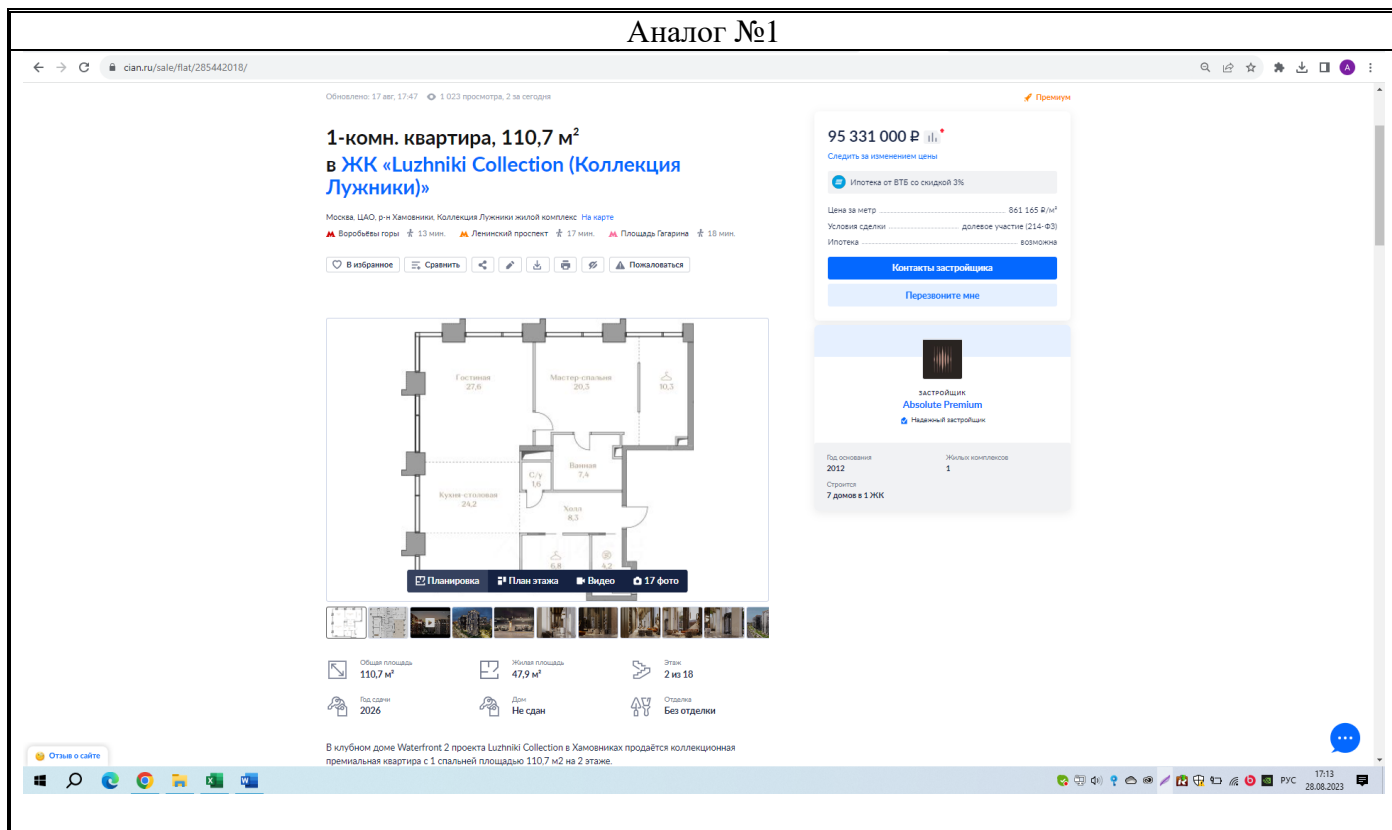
Аналог №1

cian.ru/sale/flat/285442018/

Обновлено: 17 авг, 17:47 1 023 просмотра, 2 за сегодня

Премиум

1-комн. квартира, 110,7 м$^2$
в ЖК «Luzhniki Collection (Коллекция Лужники)»

Москва, ЦАО, р-н Хамовники, Коллекция Лужники жилой комплекс На карте
Воробьёвы горы 13 мин. Ленинский проспект 17 мин. Площадь Гагарина 18 мин.

В избранное Сравнить Пожаловаться

Гостиная 27,6
Мастер-спальня 20,5
10,3
С/у 1,6
Ванная 7,4
Кухня-столовая 24,2
Холл 8,3
6,8
4,2

Планировка План этажа Видео 17 фото

Общая площадь 110,7 м²
Жилая площадь 47,9 м²
Этаж 2 из 18
Год сдачи 2026
Дом Не сдан
Отделка Без отделки

В клубном доме Waterfront 2 проекта Luzhniki Collection в Хамовниках продаётся коллекционная премиальная квартира с 1 спальней площадью 110,7 м2 на 2 этаже.

95 331 000 ₽
Следить за изменением цены
Ипотека от ВТБ со скидкой 3%
Цена за метр 861 165 ₽/м²
Условия сделки долевое участие (214-ФЗ)
Ипотека возможна
Контакты застройщика
Перезвоните мне

застройщик
Absolute Premium
Надежный застройщик
Год основания 2012
Жилых комплексов 1
Строится 7 домов в 1 ЖК

Отзыв о сайте

РУС 17:13 28.08.2023